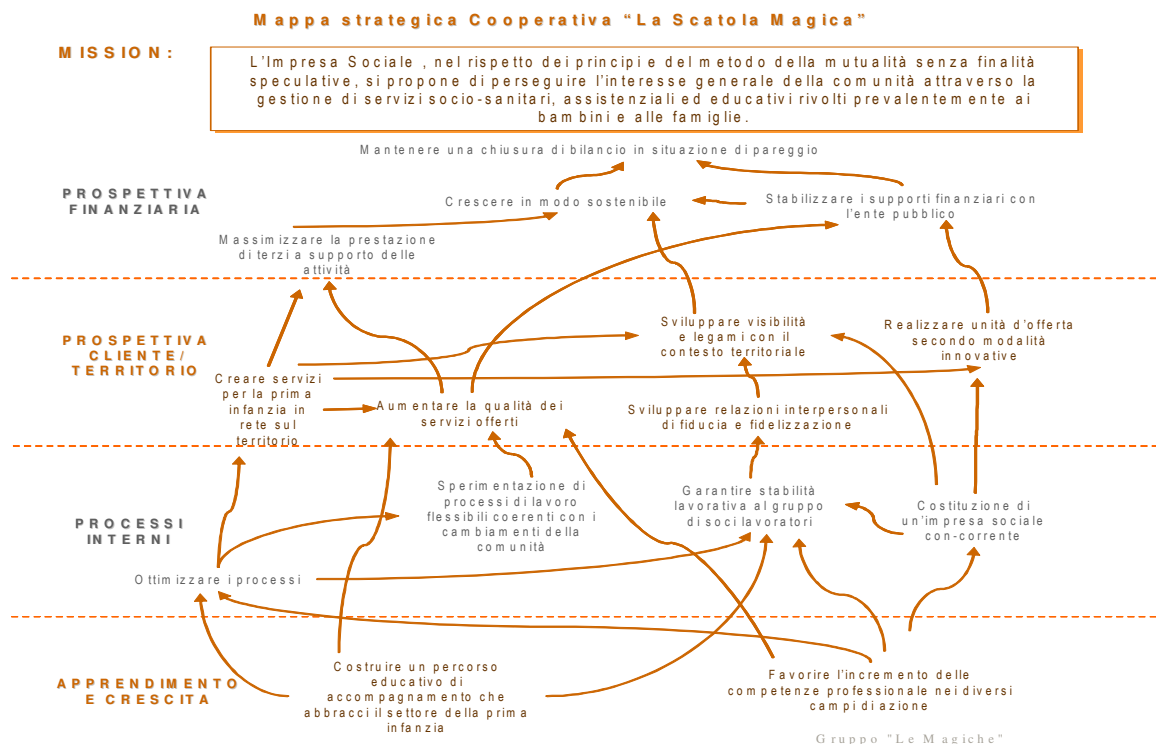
Mappa strategica Cooperativa "La Scatola Magica"

MISSION:

L'Impresa Sociale , nel rispetto dei principi e del metodo della mutualità senza finalità speculative, si propone di perseguire l'interesse generale della comunità attraverso la gestione di servizi socio-sanitari, assistenziali ed educativi rivolti prevalentemente ai bambini e alle famiglie.

PROSPETTIVA FINANZIARIA

Mantenere una chiusura di bilancio in situazione di pareggio

Crescere in modo sostenibile

Stabilizzare i supporti finanziari con l'ente pubblico

Massimizzare la prestazione di terzi a supporto delle attività

PROSPETTIVA CLIENTE/ TERRITORIO

Sviluppare visibilità e legami con il contesto territoriale

Realizzare unità d'offerta secondo modalità innovative

Creare servizi per la prima infanzia in rete sul territorio

Aumentare la qualità dei servizi offerti

Sviluppare relazioni interpersonali di fiducia e fidelizzazione

PROCESSI INTERNI

Sperimentazione di processi di lavoro flessibili coerenti con i cambiamenti della comunità

Garantire stabilità lavorativa al gruppo di soci lavoratori

Costituzione di un'impresa sociale con-corrente

Ottimizzare i processi

APPRENDIMENTO E CRESCITA

Costruire un percorso educativo di accompagnamento che abbracci il settore della prima infanzia

Favorire l'incremento delle competenze professionale nei diversi campi di azione

Gruppo "Le Magiche"